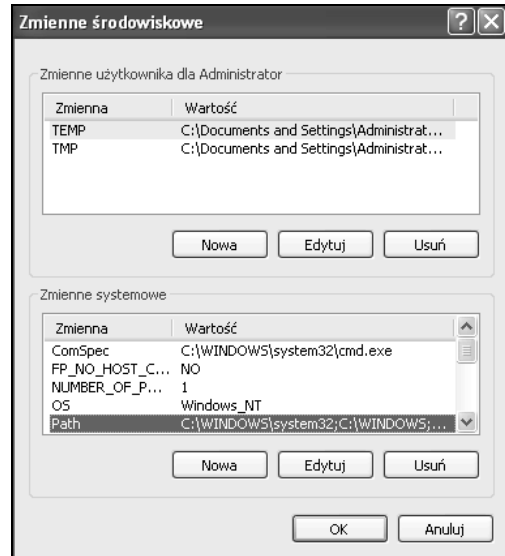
Zmienne środowiskowe

Zmienne użytkownika dla Administrator

| Zmienna | Wartość |
|---|---|
| TEMP | C:\Documents and Settings\Administrat... |
| TMP | C:\Documents and Settings\Administrat... |

Nowa Edytuj Usuń

Zmienne systemowe

| Zmienna | Wartość |
|---|---|
| ComSpec | C:\WINDOWS\system32\cmd.exe |
| FP_NO_HOST_C... | NO |
| NUMBER_OF_P... | 1 |
| OS | Windows_NT |
| Path | C:\WINDOWS\system32;C:\WINDOWS;... |

Nowa Edytuj Usuń

OK Anuluj